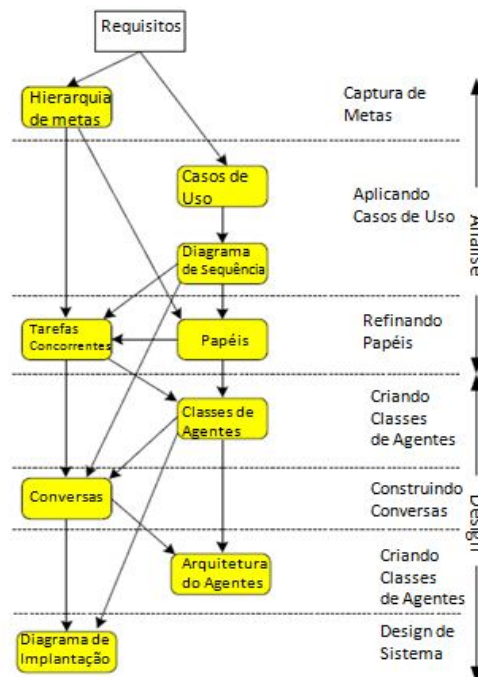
Requisitos

Hierarquia de metas

Captura de Metas

Casos de Uso

Aplicando Casos de Uso

Análise

Diagrama de Sequência

Tarefas Concorrentes

Papéis

Refinando Papéis

Classes de Agentes

Criando Classes de Agentes

Conversas

Construindo Conversas

Design

Arquitetura do Agentes

Criando Classes de Agentes

Diagrama de Implantação

Design de Sistema